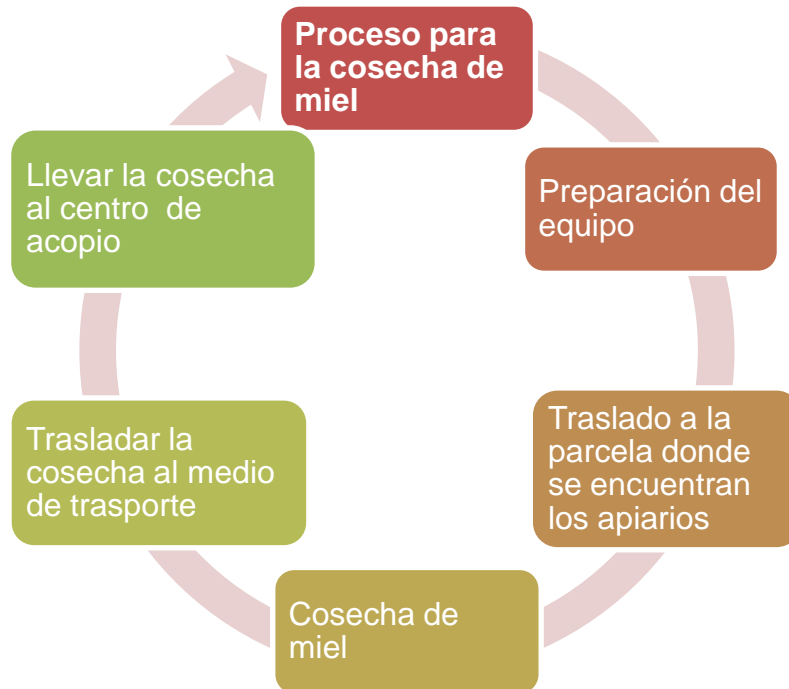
Proceso para la cosecha de miel

Preparación del equipo

Traslado a la parcela donde se encuentran los apiarios

Cosecha de miel

Trasladar la cosecha al medio de trasporte

Llevar la cosecha al centro de acopio